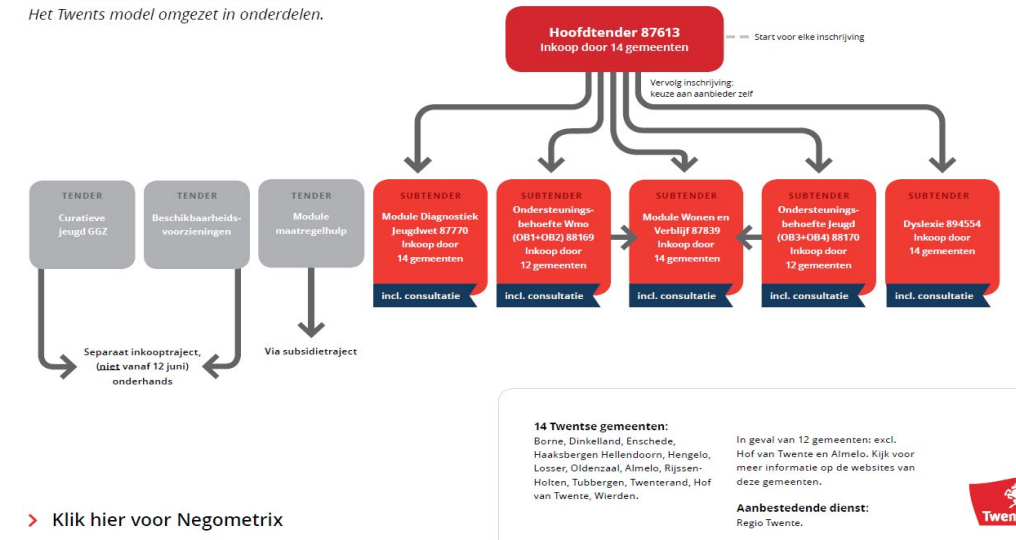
Het Twents model omgezet in onderdelen.

Hoofdtender 87613
Inkoop door 14 gemeenten

Start voor elke inschrijving

Vervolg inschrijving: keuze aan aanbieder zelf

TENDER
Curatieve jeugd GGZ

TENDER
Beschikbaarheidsvoorzieningen

TENDER
Module maatregelhulp

SUBTENDER
Module Diagnostiek Jeugdwet 87770
Inkoop door 14 gemeenten
incl. consultatie

SUBTENDER
Ondersteuningsbehoefte Wmo (OB1+OB2) 88169
Inkoop door 12 gemeenten
incl. consultatie

SUBTENDER
Module Wonen en Verblijf 87839
Inkoop door 14 gemeenten
incl. consultatie

SUBTENDER
Ondersteuningsbehoefte Jeugd (OB3+OB4) 88170
Inkoop door 12 gemeenten
incl. consultatie

SUBTENDER
Dyslexie 894554
Inkoop door 14 gemeenten
incl. consultatie

Separaat inkooptraject, (niet vanaf 12 juni) onderhands

Via subsidietraject

14 Twentse gemeenten:
Borne, Dinkelland, Enschede, Haaksbergen Hellendoorn, Hengelo, Losser, Oldenzaal, Almelo, Rijssen-Holten, Tubbergen, Twenterand, Hof van Twente, Wierden.

In geval van 12 gemeenten: excl. Hof van Twente en Almelo. Kijk voor meer informatie op de websites van deze gemeenten.

Aanbestedende dienst:
Regio Twente.

Twen

› Klik hier voor Negometrix